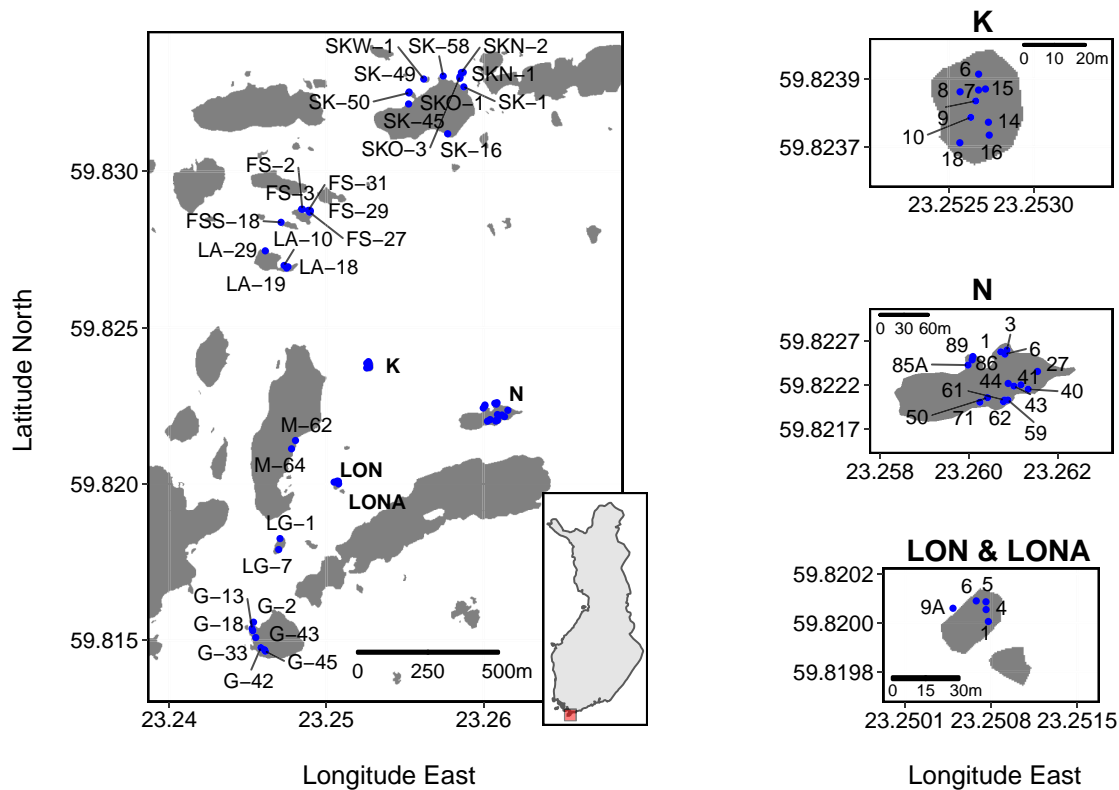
Latitude North

59.830
59.825
59.820
59.815

SKW–1
SK–58
SKN–2
SK–49
SKN–1
SK–50
SKO–1
SK–1
SK–45
SKO–3
SK–16
FS–2
FS–3
FS–31
FS–29
FSS–18
FS–27
LA–10
LA–29
LA–18
LA–19
K
N
M–62
M–64
LON
LONA
LG–1
LG–7
G–13
G–2
G–18
G–43
G–33
G–45
G–42

0 250 500m

23.24 23.25 23.26

Longitude East

K
0 10 20m
59.8239
59.8237
6
8 7 15
9
10
14
18
16
23.2525 23.2530

N
0 30 60m
59.8227
59.8222
59.8217
3
89 1
6
85A
86
27
44
41
61
40
50
71
62
43
59
23.258 23.260 23.262

LON & LONA
59.8202
59.8200
59.8198
6 5
9A
4
1
0 15 30m
23.2501 23.2508 23.2515

Longitude East